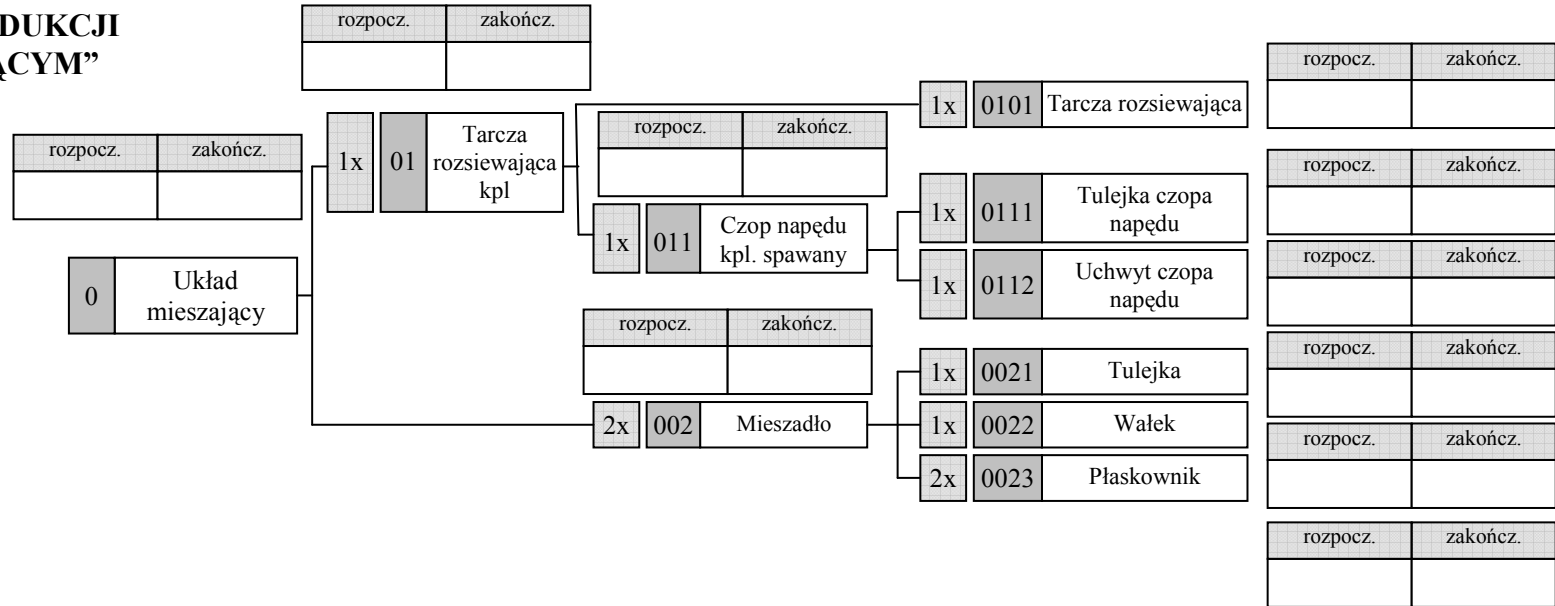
DUKCJI
ĄCYM"

| rozpocz. | zakończ. |
|---|---|
| | |

| rozpocz. | zakończ. |
|---|---|
| | |

| rozpocz. | zakończ. |
|---|---|
| | |

| rozpocz. | zakończ. |
|---|---|
| | |

0 Układ mieszający

1x 01 Tarcza rozsiewająca kpl

1x 0101 Tarcza rozsiewająca

1x 011 Czop napędu kpl. spawany

1x 0111 Tulejka czopa napędu

1x 0112 Uchwyt czopa napędu

| rozpocz. | zakończ. |
|---|---|
| | |

2x 002 Mieszadło

1x 0021 Tulejka

1x 0022 Wałek

2x 0023 Płaskownik

| rozpocz. | zakończ. |
|---|---|
| | |

| rozpocz. | zakończ. |
|---|---|
| | |

| rozpocz. | zakończ. |
|---|---|
| | |

| rozpocz. | zakończ. |
|---|---|
| | |

| rozpocz. | zakończ. |
|---|---|
| | |

| rozpocz. | zakończ. |
|---|---|
| | |